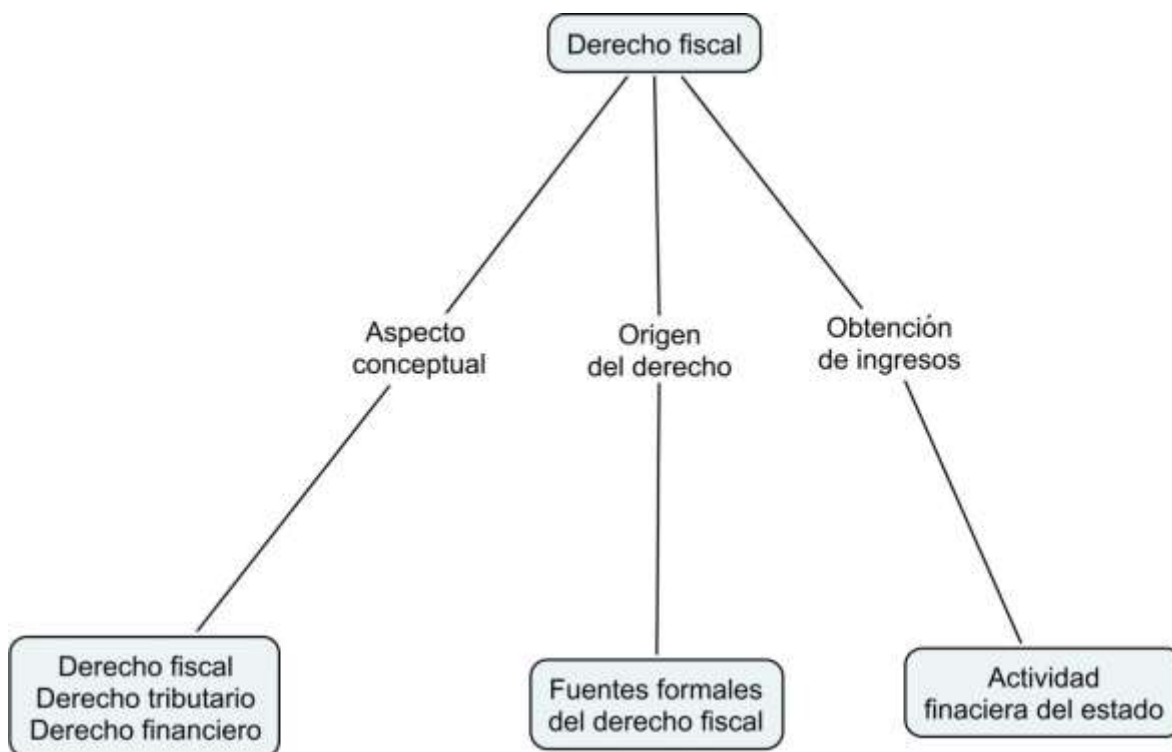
Derecho fiscal

Aspecto conceptual

Origen del derecho

Obtención de ingresos

Derecho fiscal
Derecho tributario
Derecho financiero

Fuentes formales del derecho fiscal

Actividad finaciera del estado